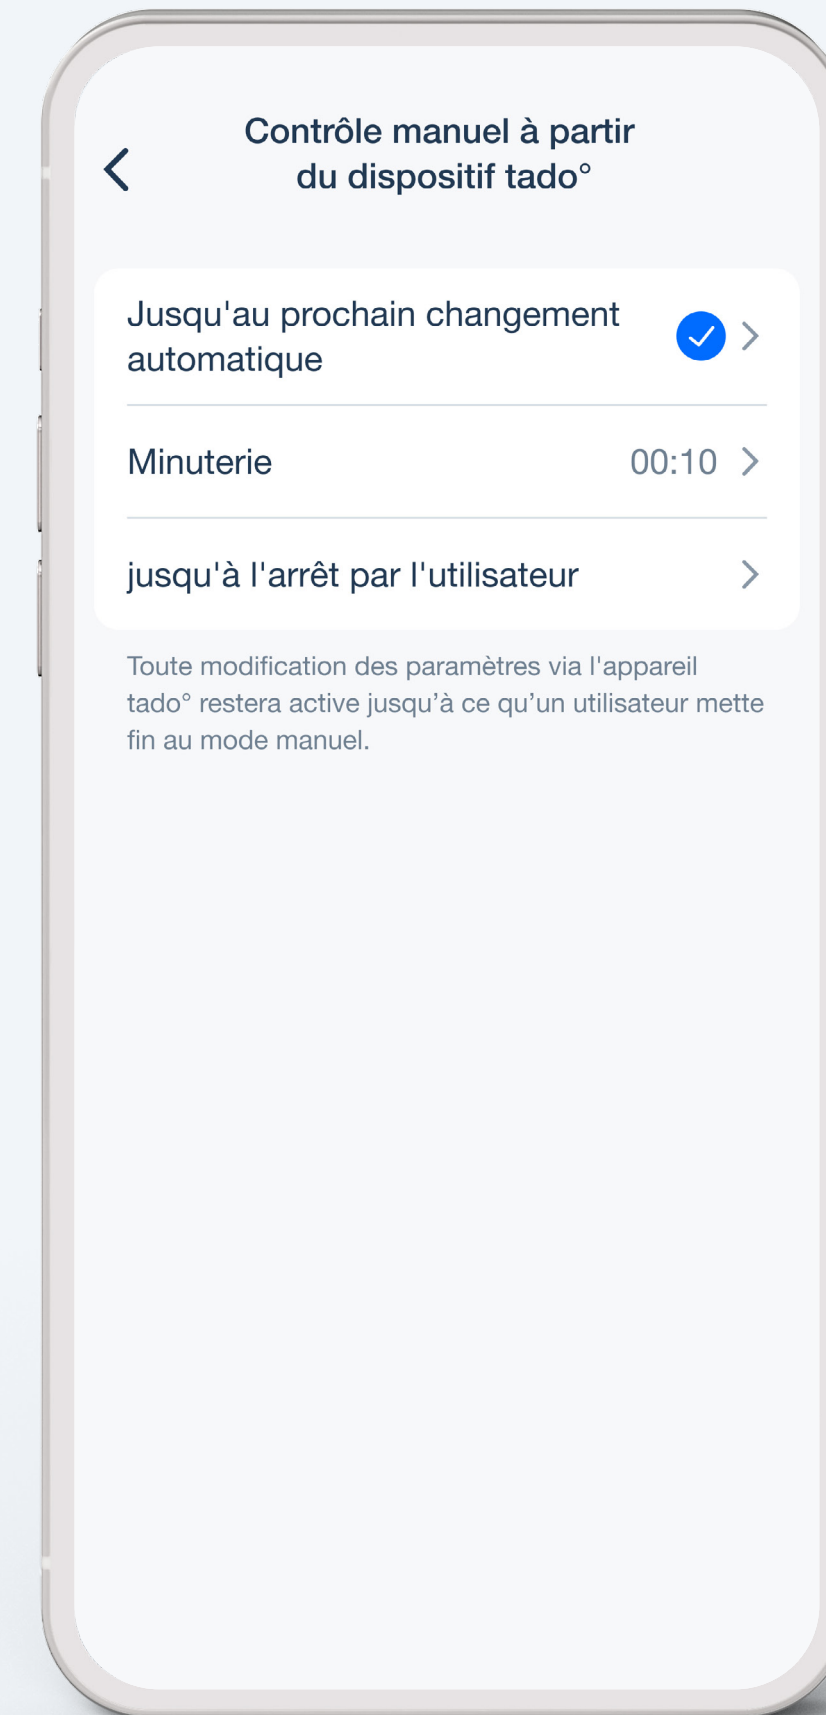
Contrôle manuel à partir du dispositif tado°

Jusqu'au prochain changement automatique

Minuterie 00:10

jusqu'à l'arrêt par l'utilisateur

Toute modification des paramètres via l'appareil tado° restera active jusqu’à ce qu’un utilisateur mette fin au mode manuel.